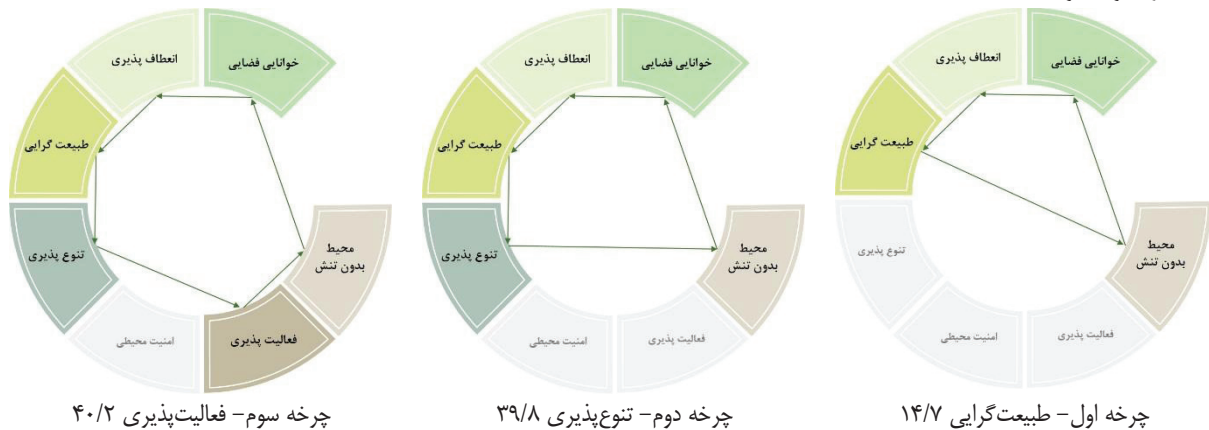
خوانایی فضایی
انعطاف پذیری
طبیعت گرایی
محیط بدون تنش
تنوع پذیری
امنیت محیطی
فعالیت پذیری
چرخه اول– طبیعت‌گرایی ۱۴/۷

خوانایی فضایی
انعطاف پذیری
طبیعت گرایی
محیط بدون تنش
تنوع پذیری
امنیت محیطی
فعالیت پذیری
چرخه دوم– تنوع‌پذیری ۳۹/۸

خوانایی فضایی
انعطاف پذیری
طبیعت گرایی
محیط بدون تنش
تنوع پذیری
امنیت محیطی
فعالیت پذیری
چرخه سوم– فعالیت‌پذیری ۴۰/۲